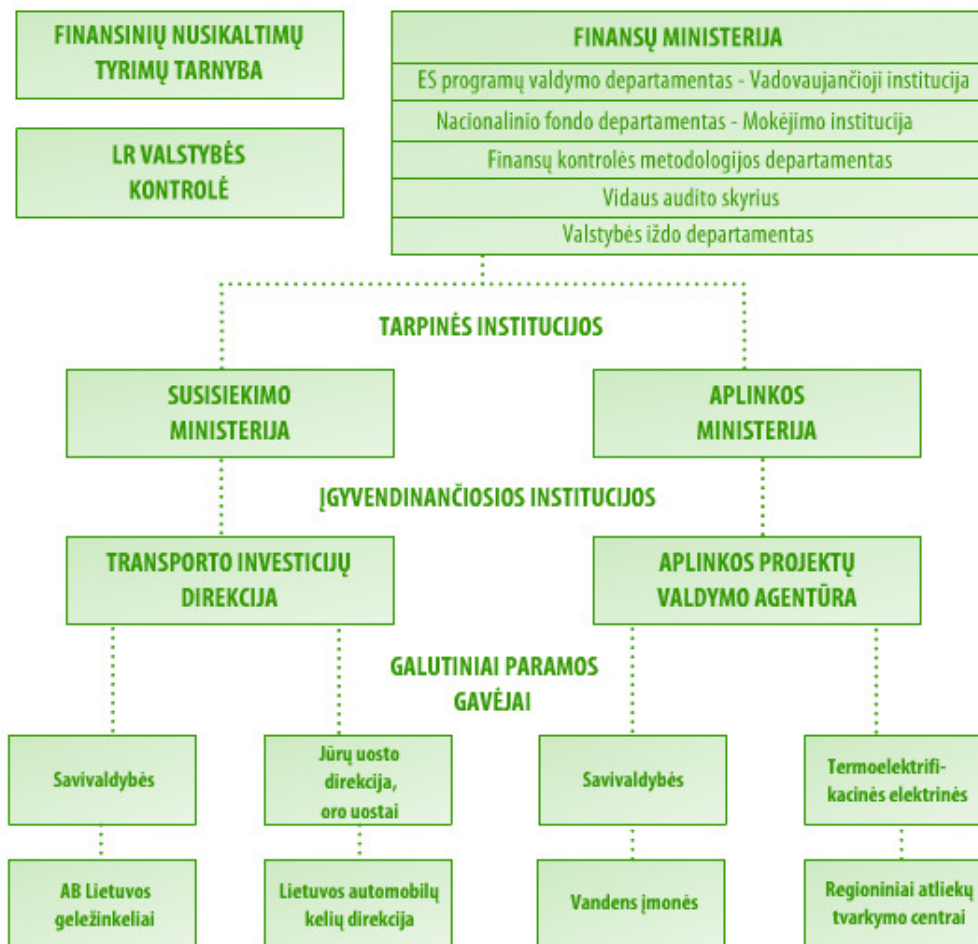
FINANSINIŲ NUSIKALTIMŲ TYRIMŲ TARNYBA

LR VALSTYBĖS KONTROLĖ

FINANSŲ MINISTERIJA

ES programų valdymo departamentas - Vadovaujančioji institucija

Nacionalinio fondo departamentas - Mokėjimo institucija

Finansų kontrolės metodologijos departamentas

Vidaus audito skyrius

Valstybės iždo departamentas

TARPINĖS INSTITUCIJOS

SUSISIEKIMO MINISTERIJA

APLINKOS MINISTERIJA

ĮGYVENDINANČIOSIOS INSTITUCIJOS

TRANSPORTO INVESTICIJŲ DIREKCIJA

APLINKOS PROJEKTŲ VALDYMO AGENTŪRA

GALUTINIAI PARAMOS GAVĖJAI

Savivaldybės

Jūrų uosto direkcija, oro uostai

Savivaldybės

Termoelektrifikacinės elektrinės

AB Lietuvos geležinkeliai

Lietuvos automobilų kelių direkcija

Vandens įmonės

Regioniniai atliekų tvarkymo centrai